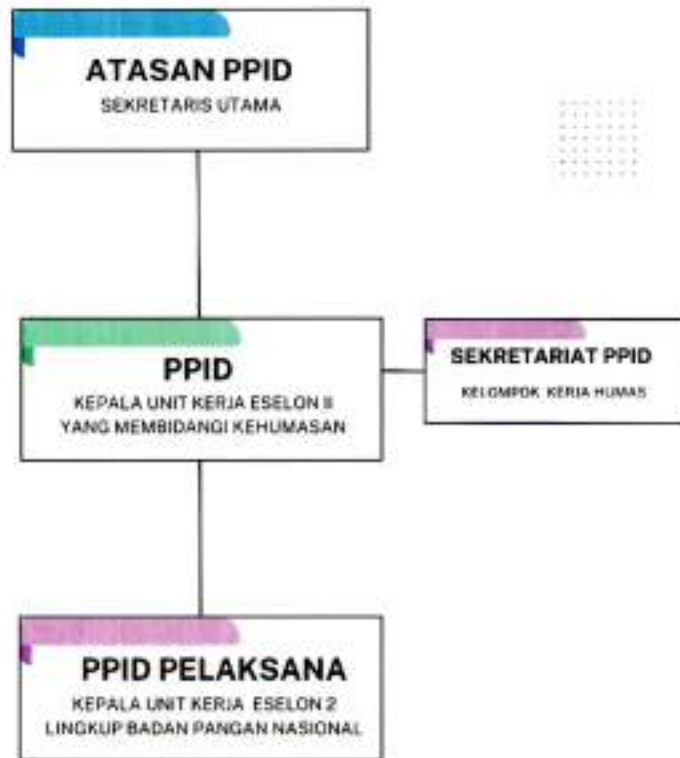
ATASAN PPID
SEKRETARIS UTAMA

PPID
KEPALA UNIT KERJA ESELON II
YANG MEMBIDANGI KEHUMASAN

SEKRETARIAT PPID
KELOMPOK KERJA HUMAS

PPID PELAKSANA
KEPALA UNIT KERJA ESELON 2
LINGKUP BADAN PANGAN NASIONAL